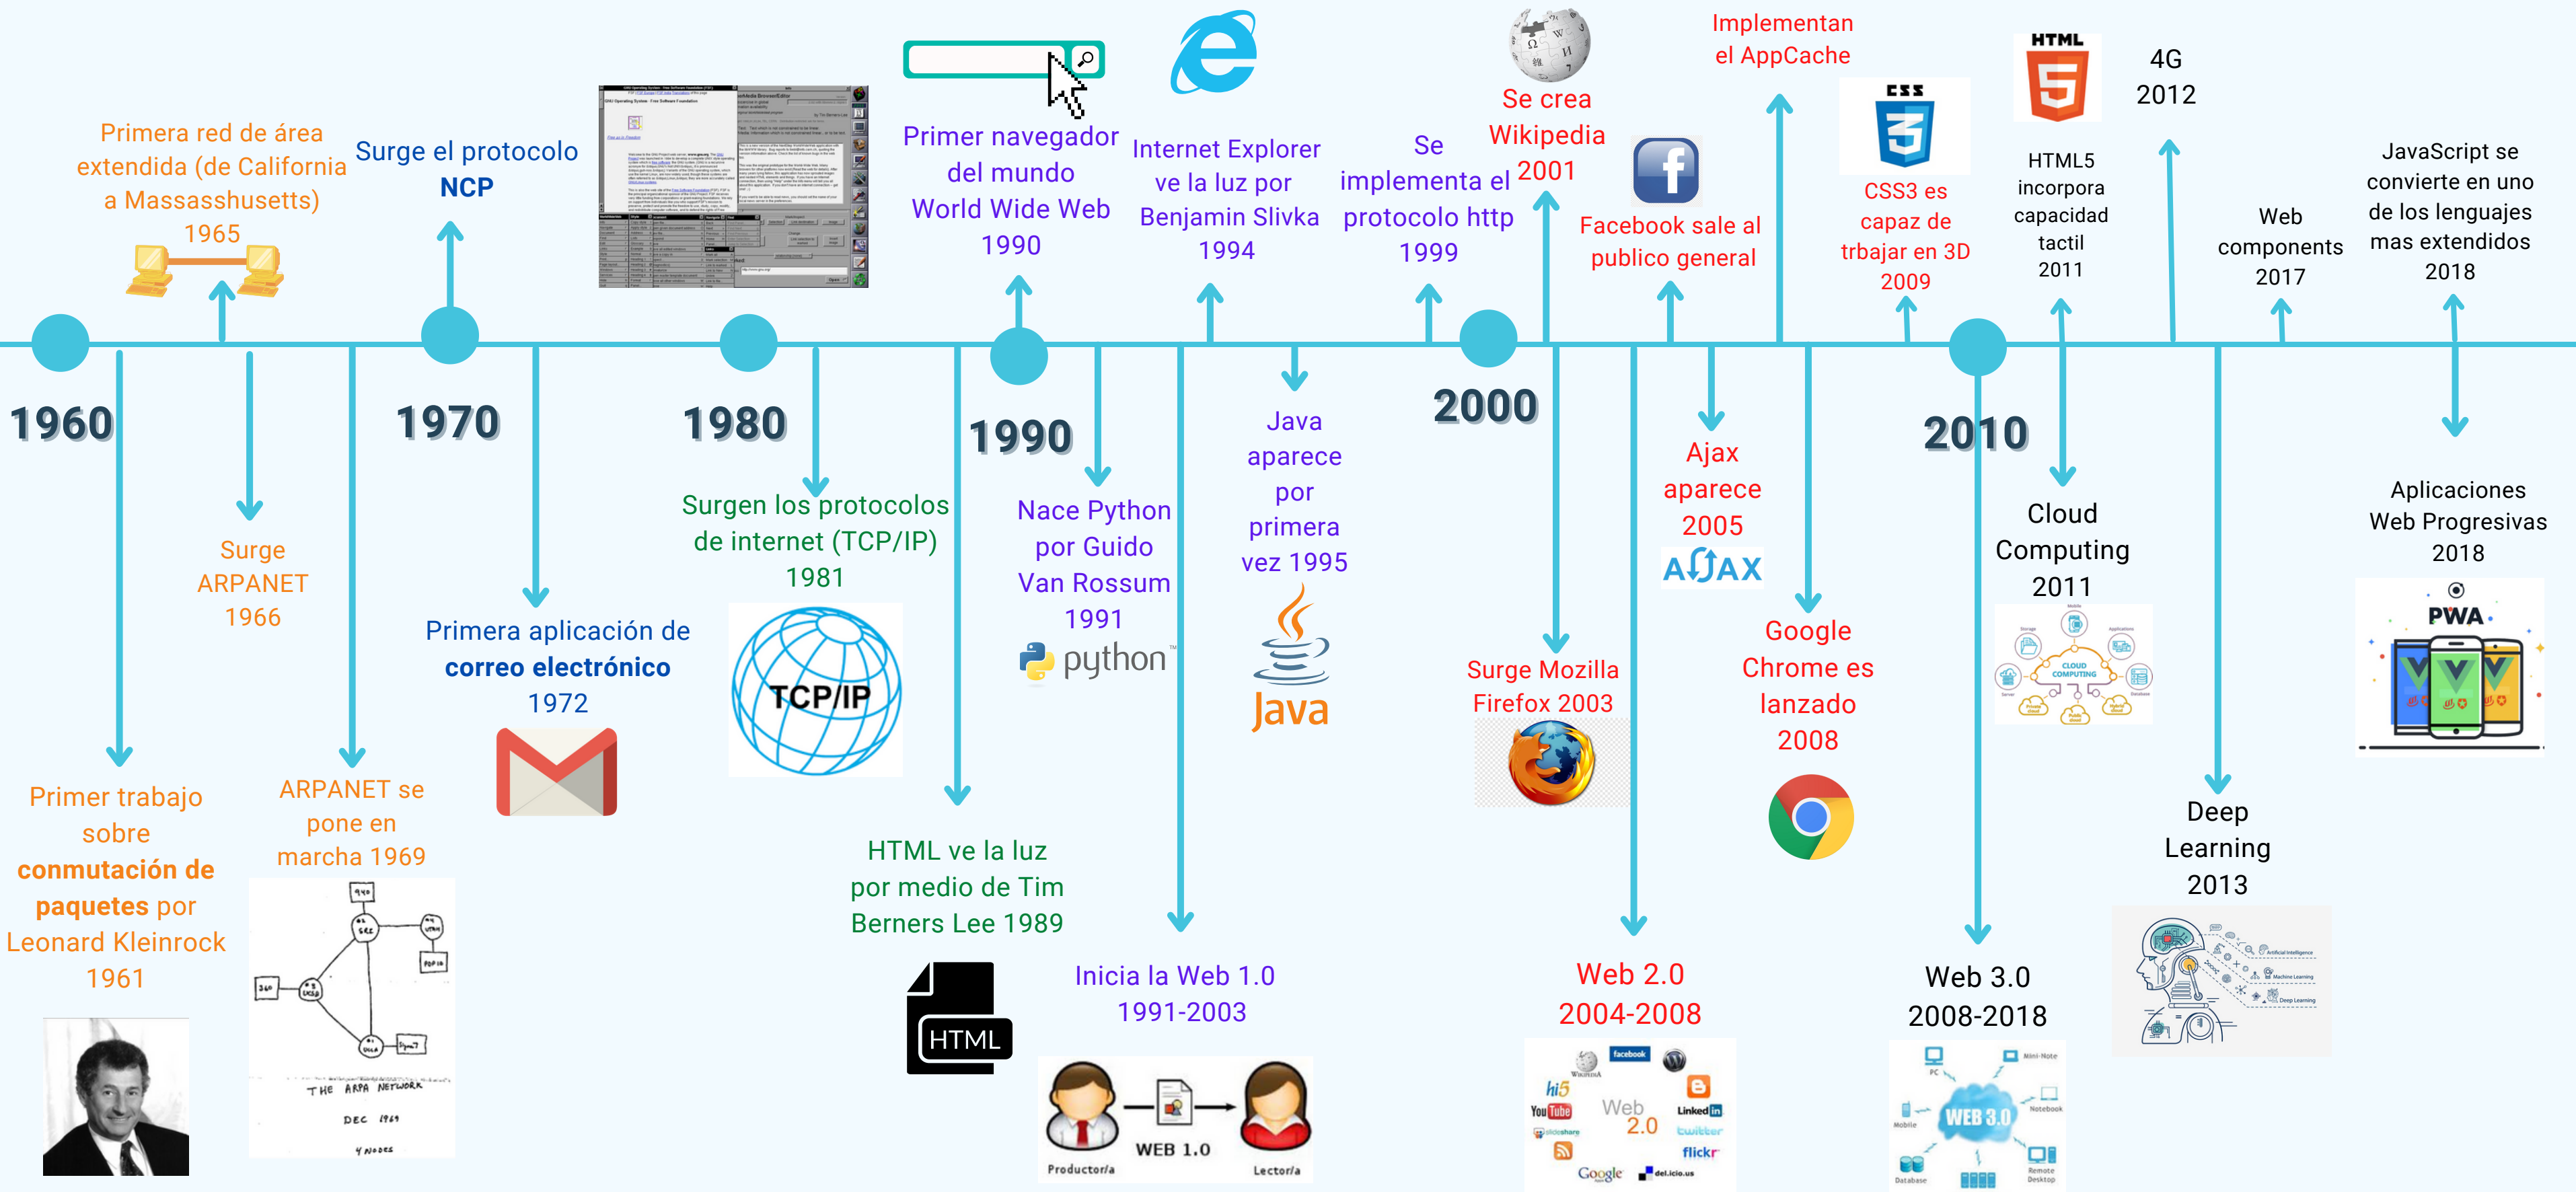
Primera red de área extendida (de California a Massasshusetts) 1965

Surge el protocolo NCP

Primer navegador del mundo World Wide Web 1990

Internet Explorer ve la luz por Benjamin Slivka 1994

Se implementa el protocolo http 1999

Se crea Wikipedia 2001

Facebook sale al publico general

Implementan el AppCache

CSS3 es capaz de trbajar en 3D 2009

HTML5 incorpora capacidad tactil 2011

4G 2012

Web components 2017

JavaScript se convierte en uno de los lenguajes mas extendidos 2018

1960

1970

1980

1990

2000

2010

Surge ARPANET 1966

Primera aplicación de **correo electrónico** 1972

Surgen los protocolos de internet (TCP/IP) 1981

TCP/IP

Nace Python por Guido Van Rossum 1991

python

Java aparece por primera vez 1995

Java

Ajax aparece 2005

AJAX

Google Chrome es lanzado 2008

Cloud Computing 2011

Aplicaciones Web Progresivas 2018

PWA

Primer trabajo sobre **conmutación de paquetes** por Leonard Kleinrock 1961

ARPANET se pone en marcha 1969

THE ARPA NETWORK
DEC 1969
4 NODES

HTML ve la luz por medio de Tim Berners Lee 1989

HTML

Inicia la Web 1.0 1991-2003

WEB 1.0
Productor/a
Lector/a

Surge Mozilla Firefox 2003

Web 2.0 2004-2008

Web 2.0

Web 3.0 2008-2018

WEB 3.0

Deep Learning 2013